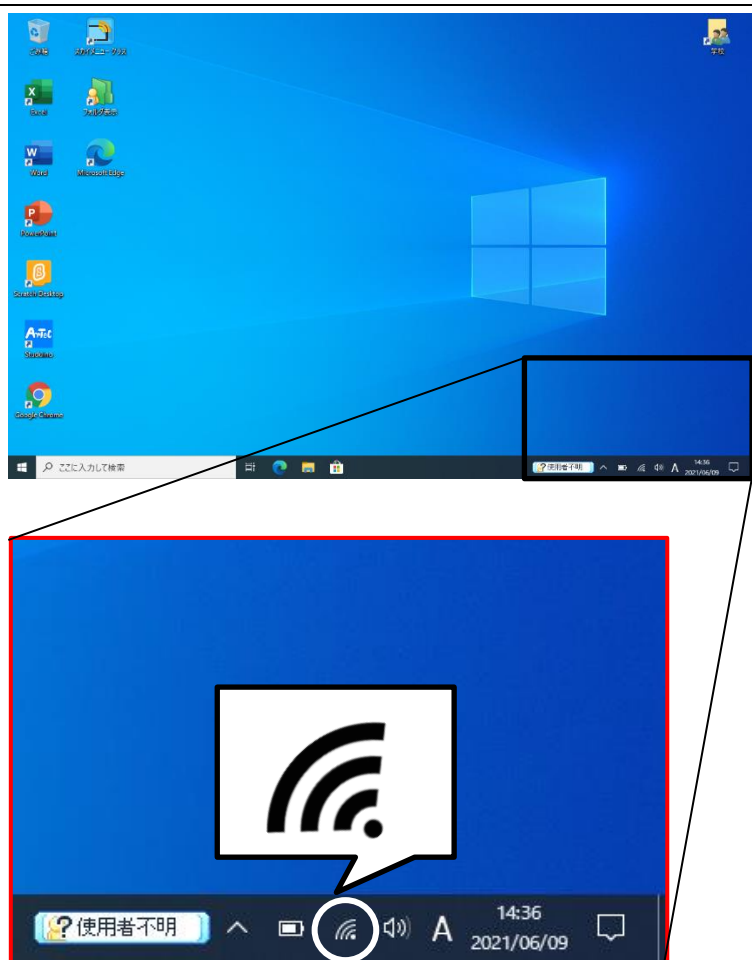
ごみ箱

スカイメニュー クラス

学校

Excel

フォルダ表示

Word

Microsoft Edge

PowerPoint

Scratch Desktop

Studuino

Google Chrome

ここに入力して検索

使用者不明

A

14:36
2021/06/09

使用者不明

A

14:36
2021/06/09